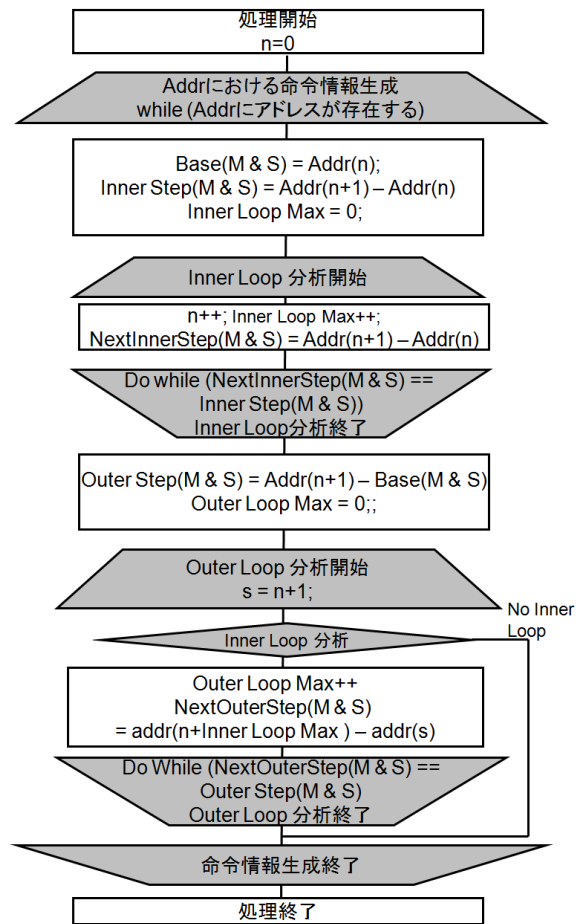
処理開始
n=0

Addrにおける命令情報生成
while (Addrにアドレスが存在する)

Base(M & S) = Addr(n);
Inner Step(M & S) = Addr(n+1) – Addr(n)
Inner Loop Max = 0;

Inner Loop 分析開始

n++; Inner Loop Max++;
NextInnerStep(M & S) = Addr(n+1) – Addr(n)

Do while (NextInnerStep(M & S) == Inner Step(M & S))
Inner Loop分析終了

Outer Step(M & S) = Addr(n+1) – Base(M & S)
Outer Loop Max = 0;;

Outer Loop 分析開始
s = n+1;

No Inner Loop

Inner Loop 分析

Outer Loop Max++
NextOuterStep(M & S)
= addr(n+Inner Loop Max ) – addr(s)

Do While (NextOuterStep(M & S) == Outer Step(M & S)
Outer Loop 分析終了

命令情報生成終了

処理終了